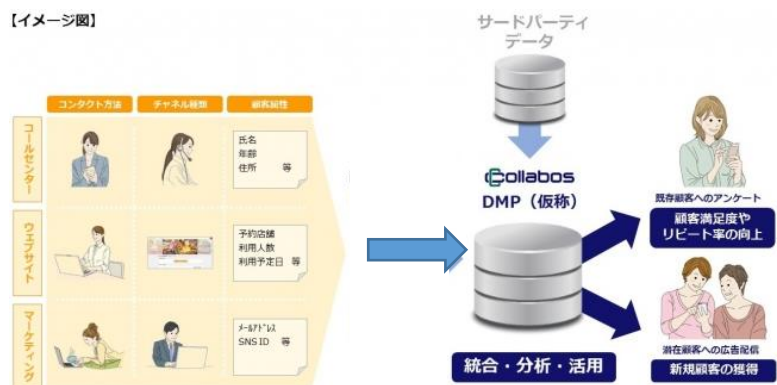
【イメージ図】

コンタクト方法
チャネル種類
顧客属性

コールセンター
氏名
年齢
住所 等

ウェブサイト
予約店舗
利用人数
利用予定日 等

マーケティング
メールアドレス
SNS ID 等

サードパーティデータ

Collabos
DMP（仮称）

統合・分析・活用

既存顧客へのアンケート
顧客満足度やリピート率の向上

潜在顧客への広告配信
新規顧客の獲得